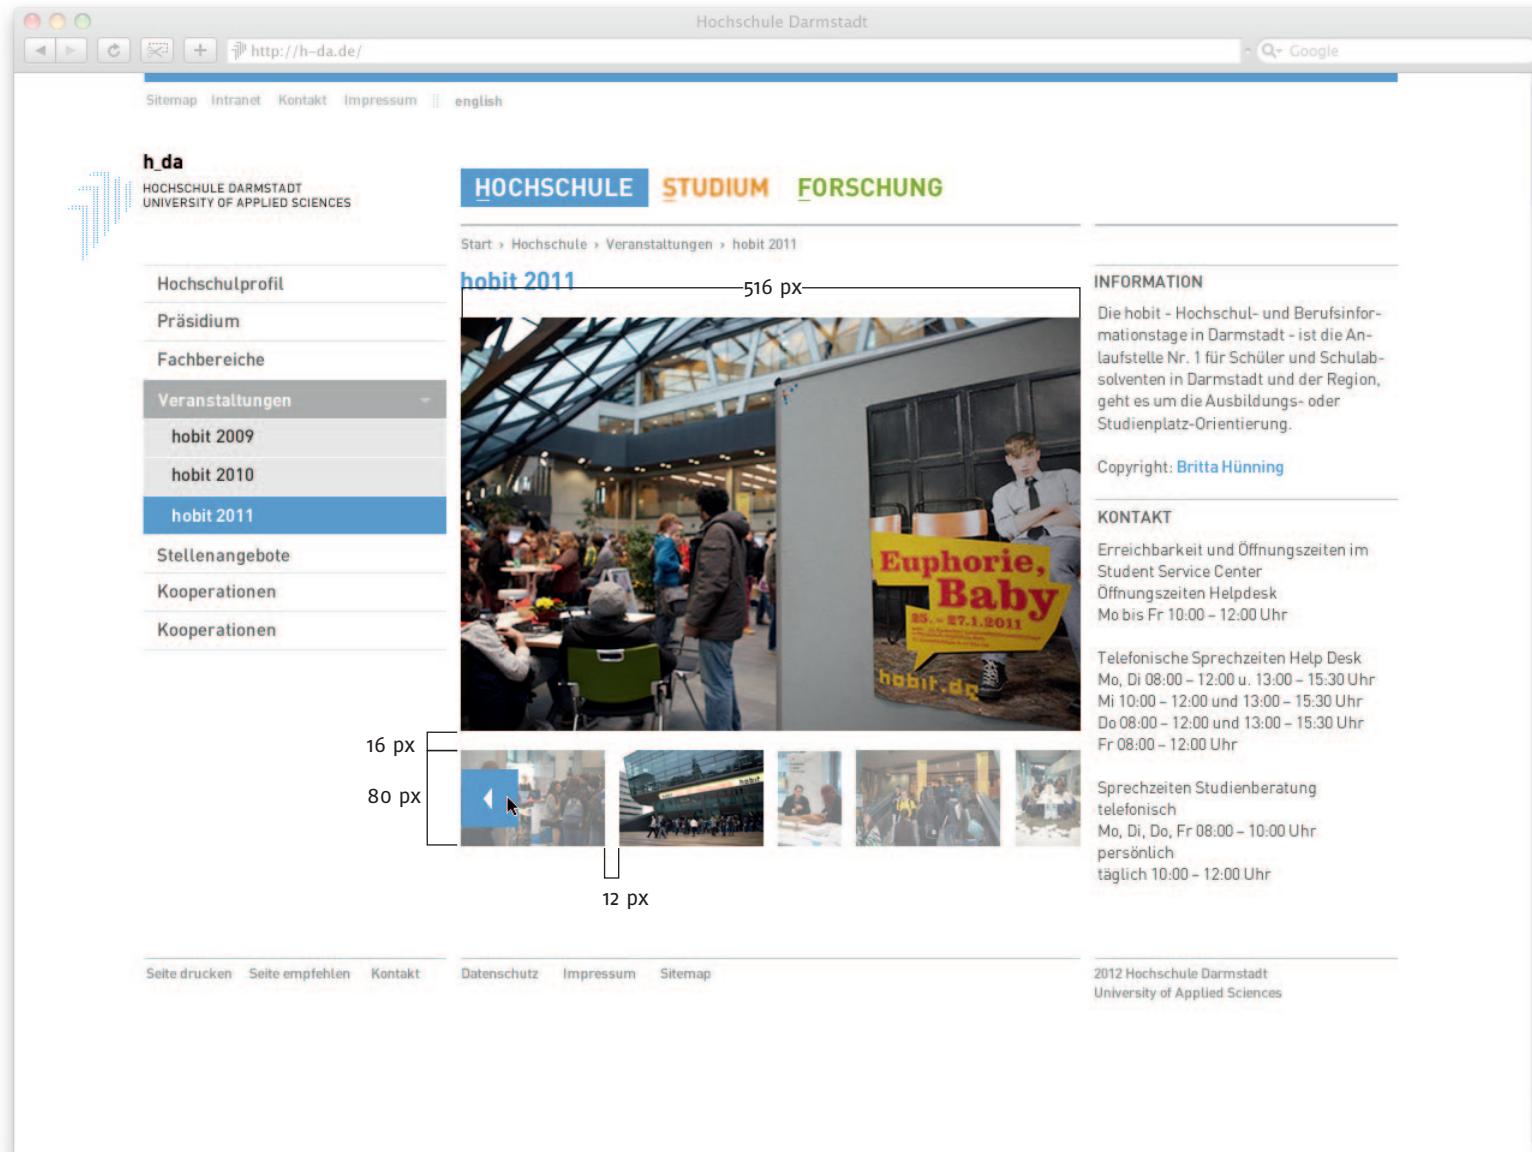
Hochschule Darmstadt

http://h-da.de/

Google

Sitemap Intranet Kontakt Impressum | english

h_da
HOCHSCHULE DARMSTADT
UNIVERSITY OF APPLIED SCIENCES

HOCHSCHULE STUDIUM FORSCHUNG

Start › Hochschule › Veranstaltungen › hobit 2011

hobit 2011

516 px

Hochschulprofil
Präsidium
Fachbereiche
Veranstaltungen
hobit 2009
hobit 2010
hobit 2011
Stellenangebote
Kooperationen
Kooperationen

Euphorie, Baby
25. – 27.1.2011
hobit.de

16 px

80 px

12 px

INFORMATION

Die hobit - Hochschul- und Berufsinformationstage in Darmstadt - ist die Anlaufstelle Nr. 1 für Schüler und Schulabsolventen in Darmstadt und der Region, geht es um die Ausbildungs- oder Studienplatz-Orientierung.

Copyright: Britta Hünning

KONTAKT

Erreichbarkeit und Öffnungszeiten im Student Service Center
Öffnungszeiten Helpdesk
Mo bis Fr 10:00 – 12:00 Uhr

Telefonische Sprechzeiten Help Desk
Mo, Di 08:00 – 12:00 u. 13:00 – 15:30 Uhr
Mi 10:00 – 12:00 und 13:00 – 15:30 Uhr
Do 08:00 – 12:00 und 13:00 – 15:30 Uhr
Fr 08:00 – 12:00 Uhr

Sprechzeiten Studienberatung
telefonisch
Mo, Di, Do, Fr 08:00 – 10:00 Uhr
persönlich
täglich 10:00 – 12:00 Uhr

Seite drucken Seite empfehlen Kontakt

Datenschutz Impressum Sitemap

2012 Hochschule Darmstadt
University of Applied Sciences